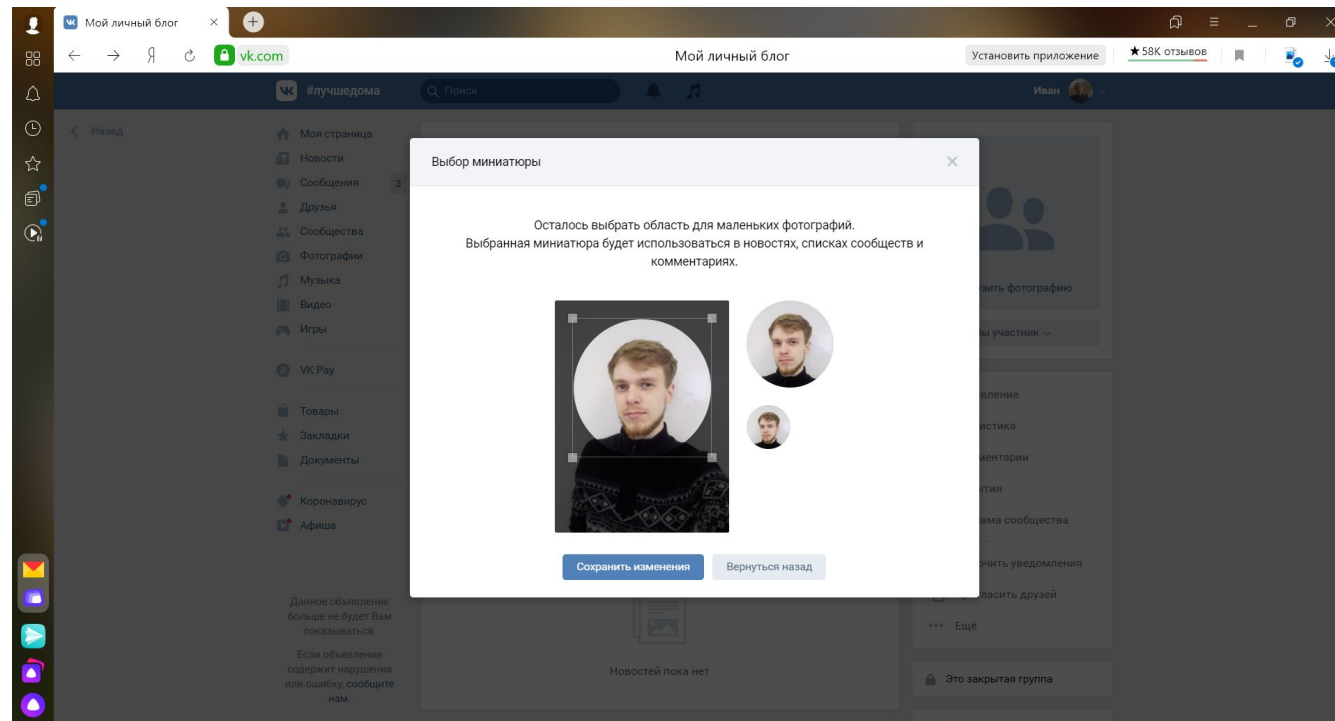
Мой личный блог

vk.com

Мой личный блог

Установить приложение

★58K отзывов

#лучшедома

Поиск

Иван

Назад

Моя страница
Новости
Сообщения 3
Друзья
Сообщества
Фотографии
Музыка
Видео
Игры

VK Pay

Товары
Закладки
Документы

Коронавирус
Афиша

Данное объявление больше не будет Вам показываться.

Если объявление содержит нарушения или ошибку, сообщите нам.

Выбор миниатюры

Осталось выбрать область для маленьких фотографий.
Выбранная миниатюра будет использоваться в новостях, списках сообществ и комментариях.

Сохранить изменения

Вернуться назад

Новостей пока нет

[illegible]зить фотографию

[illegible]ы участник

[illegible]вление
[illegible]истика
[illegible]ментарии
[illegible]тия
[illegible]ама сообщества

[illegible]чить уведомления
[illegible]ласить друзей
Ещё

Это закрытая группа